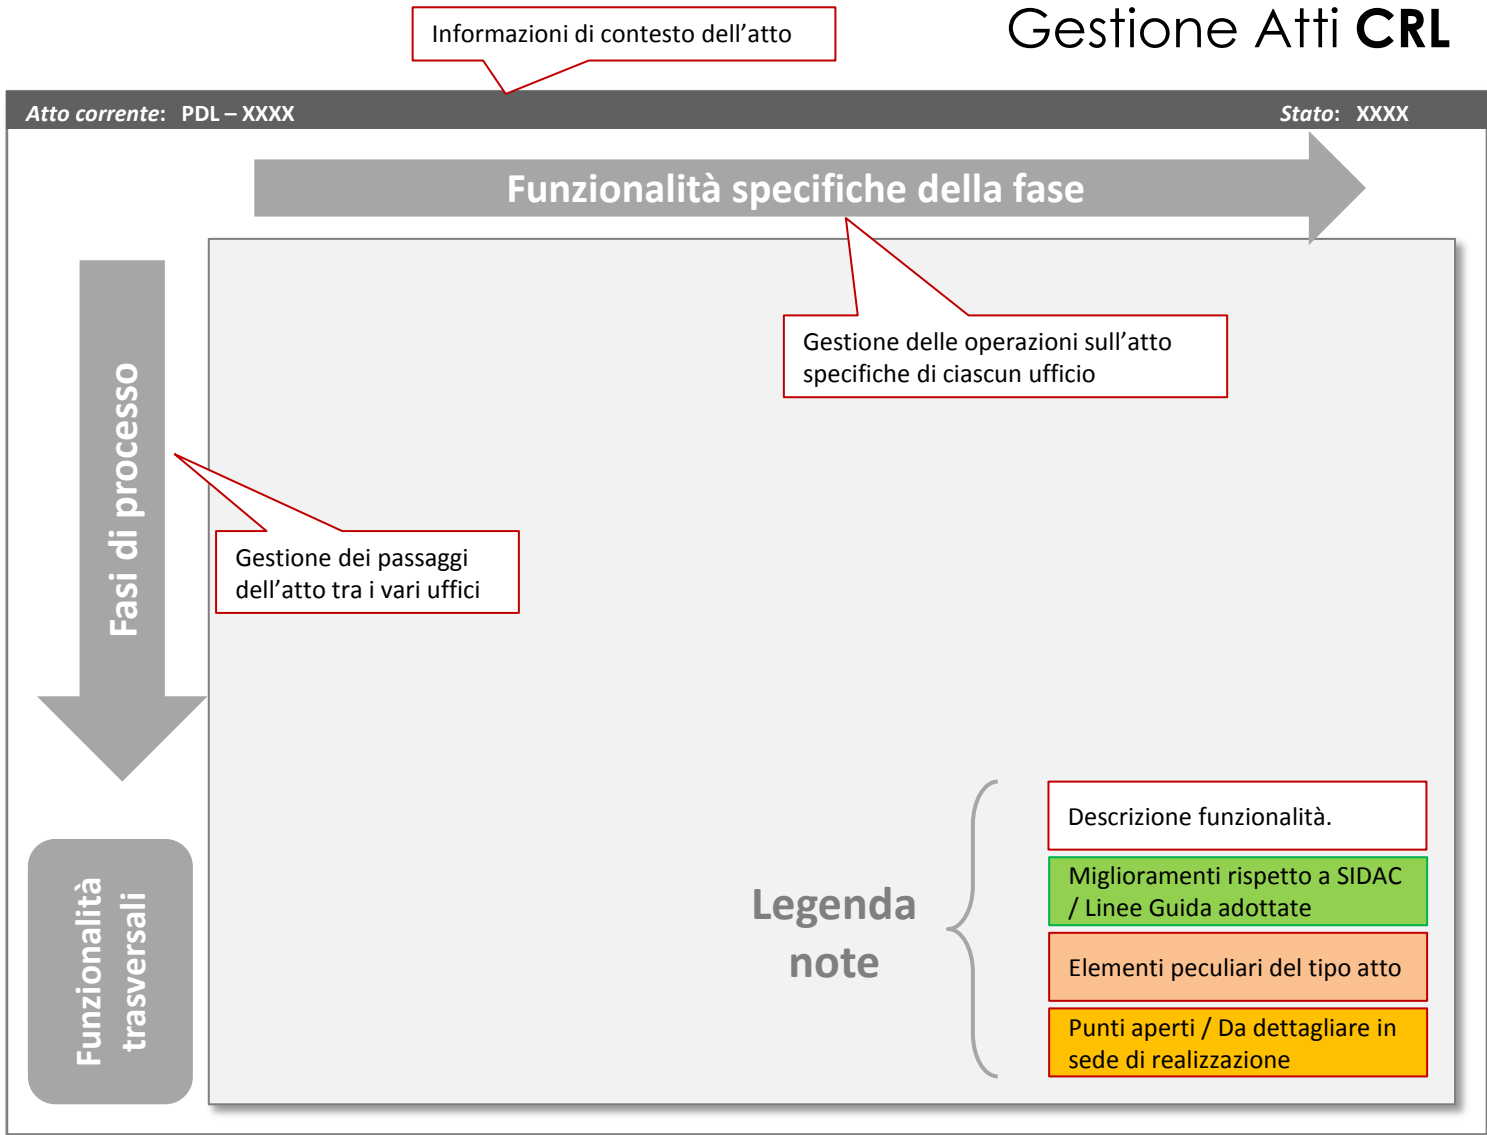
Informazioni di contesto dell’atto

Gestione Atti **CRL**

*Atto corrente*: PDL – XXXX

*Stato*: XXXX

Funzionalità specifiche della fase

Gestione delle operazioni sull’atto specifiche di ciascun ufficio

Fasi di processo

Gestione dei passaggi dell’atto tra i vari uffici

Funzionalità trasversali

Legenda note

Descrizione funzionalità.

Miglioramenti rispetto a SIDAC / Linee Guida adottate

Elementi peculiari del tipo atto

Punti aperti / Da dettagliare in sede di realizzazione